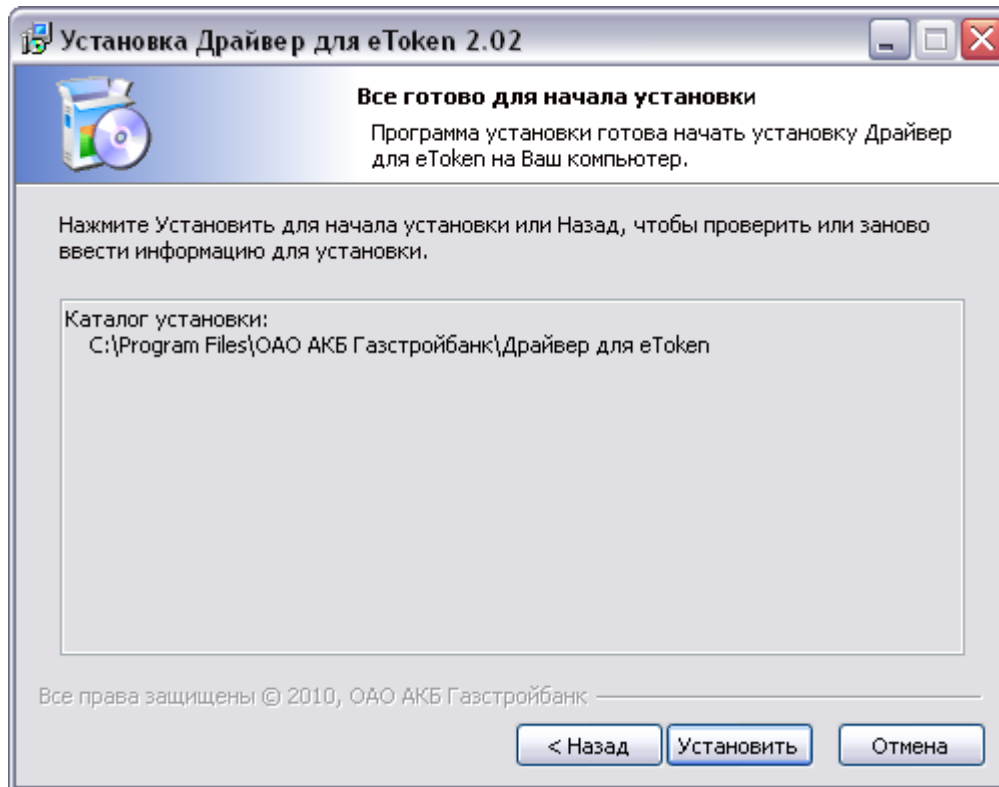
Установка Драйвер для eToken 2.02

Все готово для начала установки

Программа установки готова начать установку Драйвер для eToken на Ваш компьютер.

Нажмите Установить для начала установки или Назад, чтобы проверить или заново ввести информацию для установки.

Каталог установки:
C:\Program Files\ОАО АКБ Газстройбанк\Драйвер для eToken

Все права защищены © 2010, ОАО АКБ Газстройбанк

< Назад | Установить | Отмена